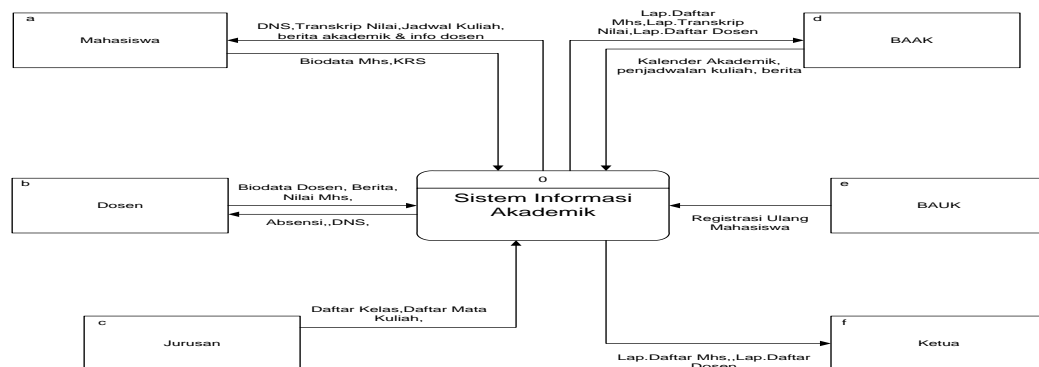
a

Mahasiswa

DNS,Transkrip Nilai,Jadwal Kuliah, berita akademik & info dosen

Biodata Mhs,KRS

Lap.Daftar Mhs,Lap.Transkrip Nilai,Lap.Daftar Dosen

d

BAAK

Kalender Akademik, penjadwalan kuliah, berita

b

Dosen

Biodata Dosen, Berita, Nilai Mhs,

Absensi,,DNS,

0

Sistem Informasi Akademik

e

BAUK

Registrasi Ulang Mahasiswa

c

Jurusan

Daftar Kelas,Daftar Mata Kuliah,

f

Ketua

Lap.Daftar Mhs,,Lap.Daftar Dosen